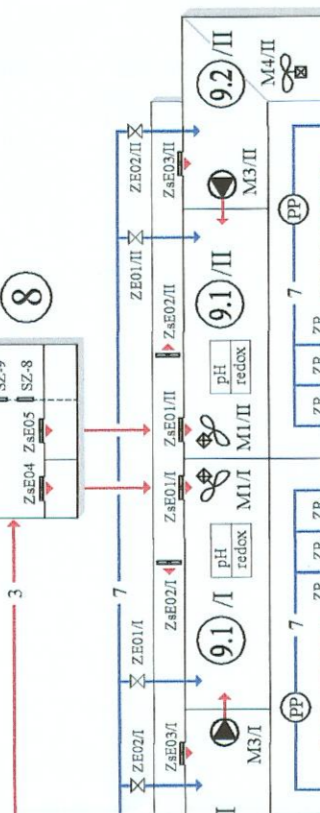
9.2/II
M4/II
ZE02/II
ZsE03/II
M3/II
ZE01/II
8
ZsE02/II
9.1/II
PP
7
ZsE01/II
pH
redox
M1/II
SZ-9
SZ-8
ZsE04
ZsE05
M1/I
ZsE01/I
3
7
ZsE02/I
pH
redox
ZP
ZP
ZP
ZP
ZP
ZE01/I
9.1/I
7
PP
ZE02/I
ZsE03/I
M3/I
I